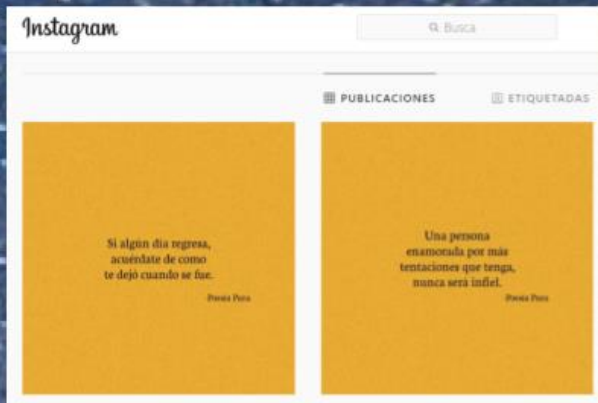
Instagram

Busca

PUBLICACIONES

ETIQUETADAS

Si algún día regresa, acuérdate de como te dejó cuando se fue.

Poesía Pura

Una persona enamorada por más tentaciones que tenga, nunca será infiel.

Poesía Pura